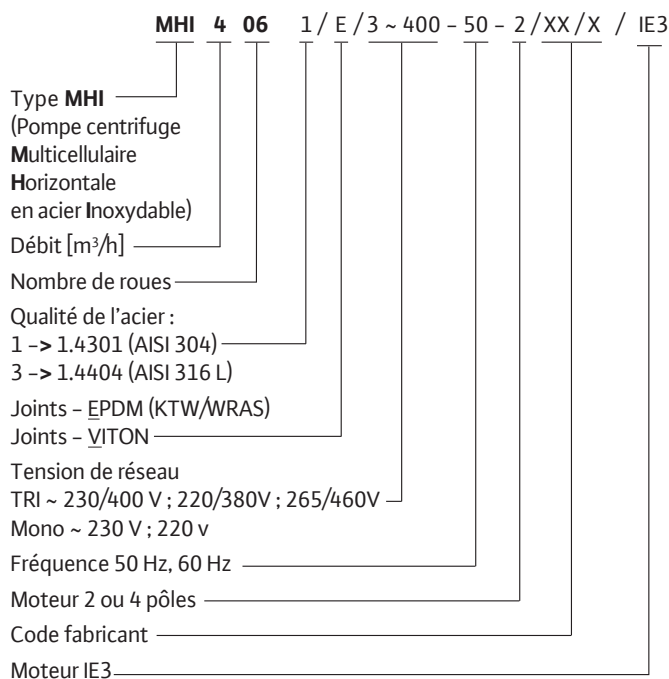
**MHI 4 06** 1 / E / 3 ~ 400 – 50 – 2 / XX / X / IE3

Type **MHI**
(Pompe centrifuge
**M**ulticellulaire
**H**orizontale
en acier **I**noxydable)

Débit [m³/h]

Nombre de roues

Qualité de l'acier :
1 -**>** 1.4301 (AISI 304)
3 -**>** 1.4404 (AISI 316 L)

Joints – EPDM (KTW/WRAS)
Joints – VITON

Tension de réseau
TRI ~ 230/400 V ; 220/380V ; 265/460V
Mono ~ 230 V ; 220 v

Fréquence 50 Hz, 60 Hz

Moteur 2 ou 4 pôles

Code fabricant

Moteur IE3